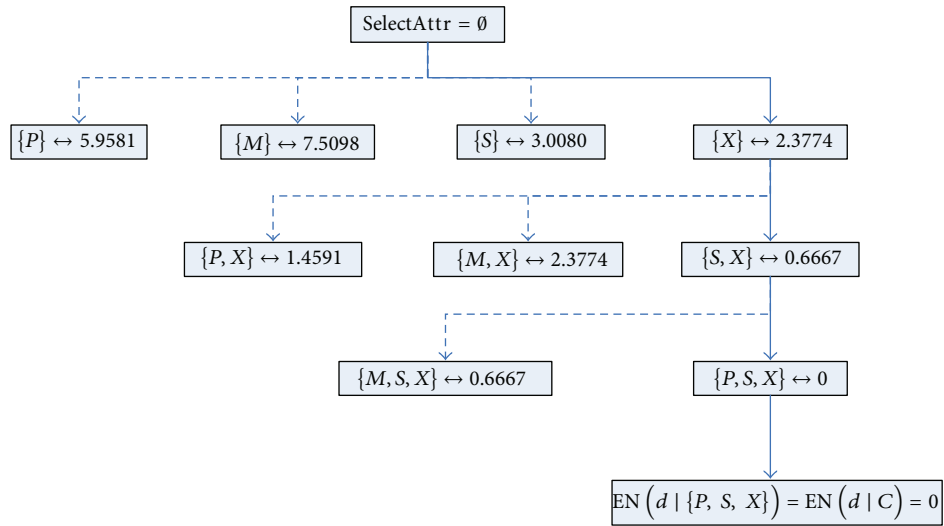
SelectAttr = $\emptyset$

$\{P\} \leftrightarrow 5.9581$

$\{M\} \leftrightarrow 7.5098$

$\{S\} \leftrightarrow 3.0080$

$\{X\} \leftrightarrow 2.3774$

$\{P, X\} \leftrightarrow 1.4591$

$\{M, X\} \leftrightarrow 2.3774$

$\{S, X\} \leftrightarrow 0.6667$

$\{M, S, X\} \leftrightarrow 0.6667$

$\{P, S, X\} \leftrightarrow 0$

$\text{EN}\left(d \mid \{P, S, X\}\right) = \text{EN}\left(d \mid C\right) = 0$